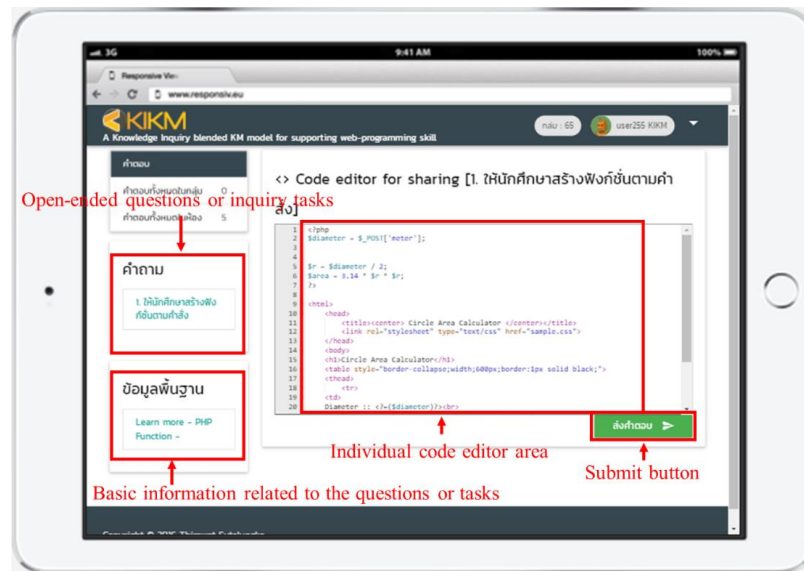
3G 9:41 AM 100%

Responsive Vie

www.responsiv.eu

KIKM

A Knowledge Inquiry blended KM model for supporting web-programming skill

กลุ่ม : 65

user255 KIKM

คำตอบ

คำตอบทั้งหมดในกลุ่ม 0

คำตอบทั้งหมดในห้อง 5

Open-ended questions or inquiry tasks

คำถาม

1. ให้นักศึกษาสร้างฟังก์ชั่นตามคำสั่ง

ข้อมูลพื้นฐาน

Learn more - PHP Function -

<> Code editor for sharing [1. ให้นักศึกษาสร้างฟังก์ชั่นตามคำสั่ง]

1 <?php
2 $diameter = $_POST['meter'];
3
4
5 $r = $diameter / 2;
6 $area = 3.14 * $r * $r;
7 ?>
8
9 <html>
10 <head>
11 <title><center> Circle Area Calculator </center></title>
12 <link rel="stylesheet" type="text/css" href="sample.css">
13 </head>
14 <body>
15 <h1>Circle Area Calculator</h1>
16 <table style="border-collapse;width;600px;border;1px solid black;">
17 <thead>
18 <tr>
19 <td>
20 Diameter :: <?=($diameter)?><br>

ส่งคำตอบ

Individual code editor area

Submit button

Basic information related to the questions or tasks

Copyright © 2015 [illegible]